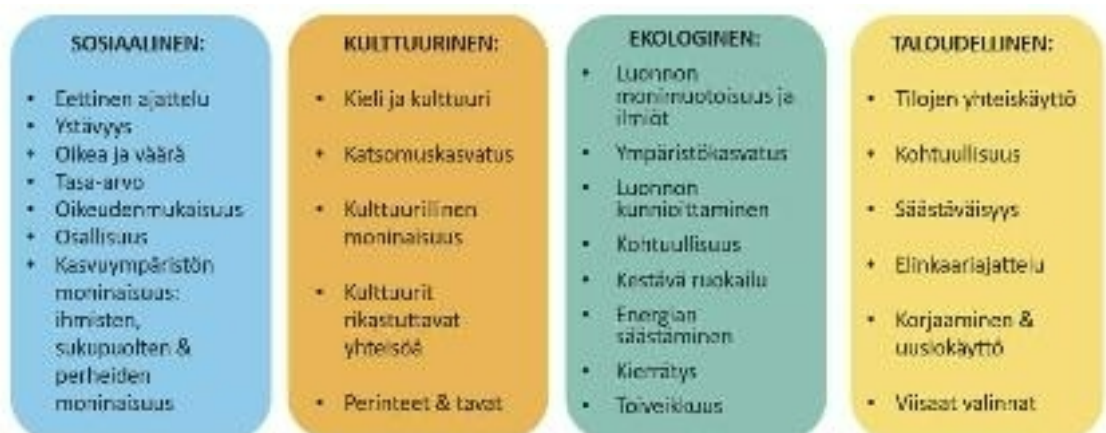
SOSIAALINEN:

- Eettinen ajattelu
- Ystävyys
- Oikea ja väärä
- Tasa-arvo
- Oikeudenmukaisuus
- Osallisuus
- Kasvuympäristön moninaisuus: ihmisten, sukupuolten & perheiden moninaisuus

KULTTUURINEN:

- Kieli ja kulttuuri
- Katsomuskasvatus
- Kulttuurillinen moninaisuus
- Kulttuurit rikastuttavat yhteisöä
- Perinteet & tavat

EKOLOGINEN:

- Luonnon monimuotoisuus ja ilmiöt
- Ympäristökasvatus
- Luonnon kunnioittaminen
- Kohtuullisuus
- Kestävä ruokailu
- Energian säästäminen
- Kierrätys
- Toiveikkuus

TALOUDELLINEN:

- Tilojen yhteiskäyttö
- Kohtuullisuus
- Säästäväisyys
- Elinkaariajattelu
- Korjaaminen & uusiokäyttö
- Viisaat valinnat